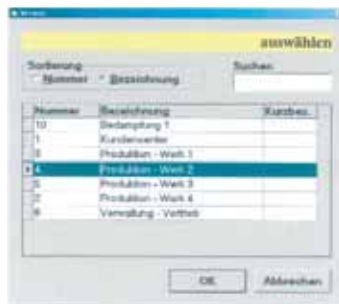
auswählen

Sortierung
Nummer Bezeichnung

Suchen

| Nummer | Bezeichnung | Kurzbez. |
|---|---|---|
| 10 | Bedampfung 1 | |
| 1 | Kundencenter | |
| 3 | Produktion - Werk 1 | |
| 4 | Produktion - Werk 2 | |
| 5 | Produktion - Werk 3 | |
| 7 | Produktion - Werk 4 | |
| 6 | Verwaltung - Vertrieb | |

OK
Abbrechen